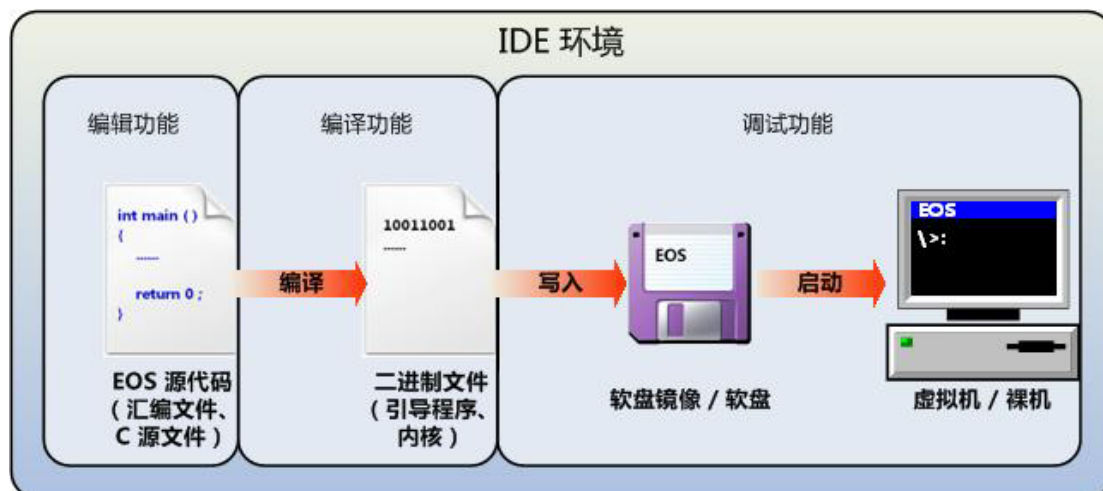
IDE 环境

编辑功能

int main ( )
{
......
return 0 ;
}

EOS 源代码
（汇编文件、
C 源文件）

编译

编译功能

10011001
......

二进制文件
（引导程序、
内核）

写入

调试功能

EOS

软盘镜像 / 软盘

启动

EOS
\>:

虚拟机 / 裸机